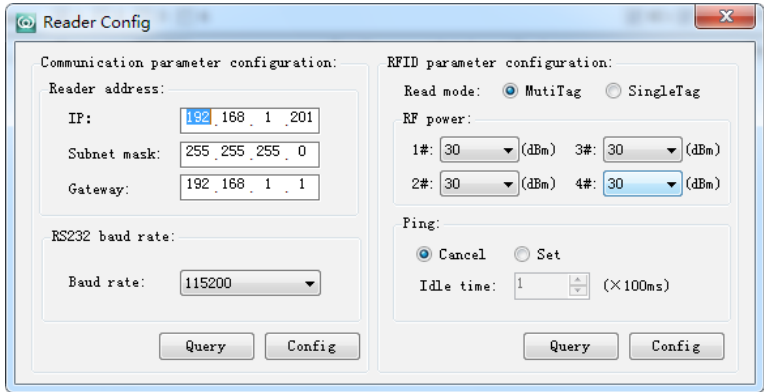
Reader Config

Communication parameter configuration:

Reader address:

IP: 192 . 168 . 1 . 201

Subnet mask: 255 . 255 . 255 . 0

Gateway: 192 . 168 . 1 . 1

RS232 baud rate:

Baud rate: 115200

Query Config

RFID parameter configuration:

Read mode: MutiTag SingleTag

RF power:

1#: 30 (dBm) 3#: 30 (dBm)

2#: 30 (dBm) 4#: 30 (dBm)

Ping:

Cancel Set

Idle time: 1 (×100ms)

Query Config